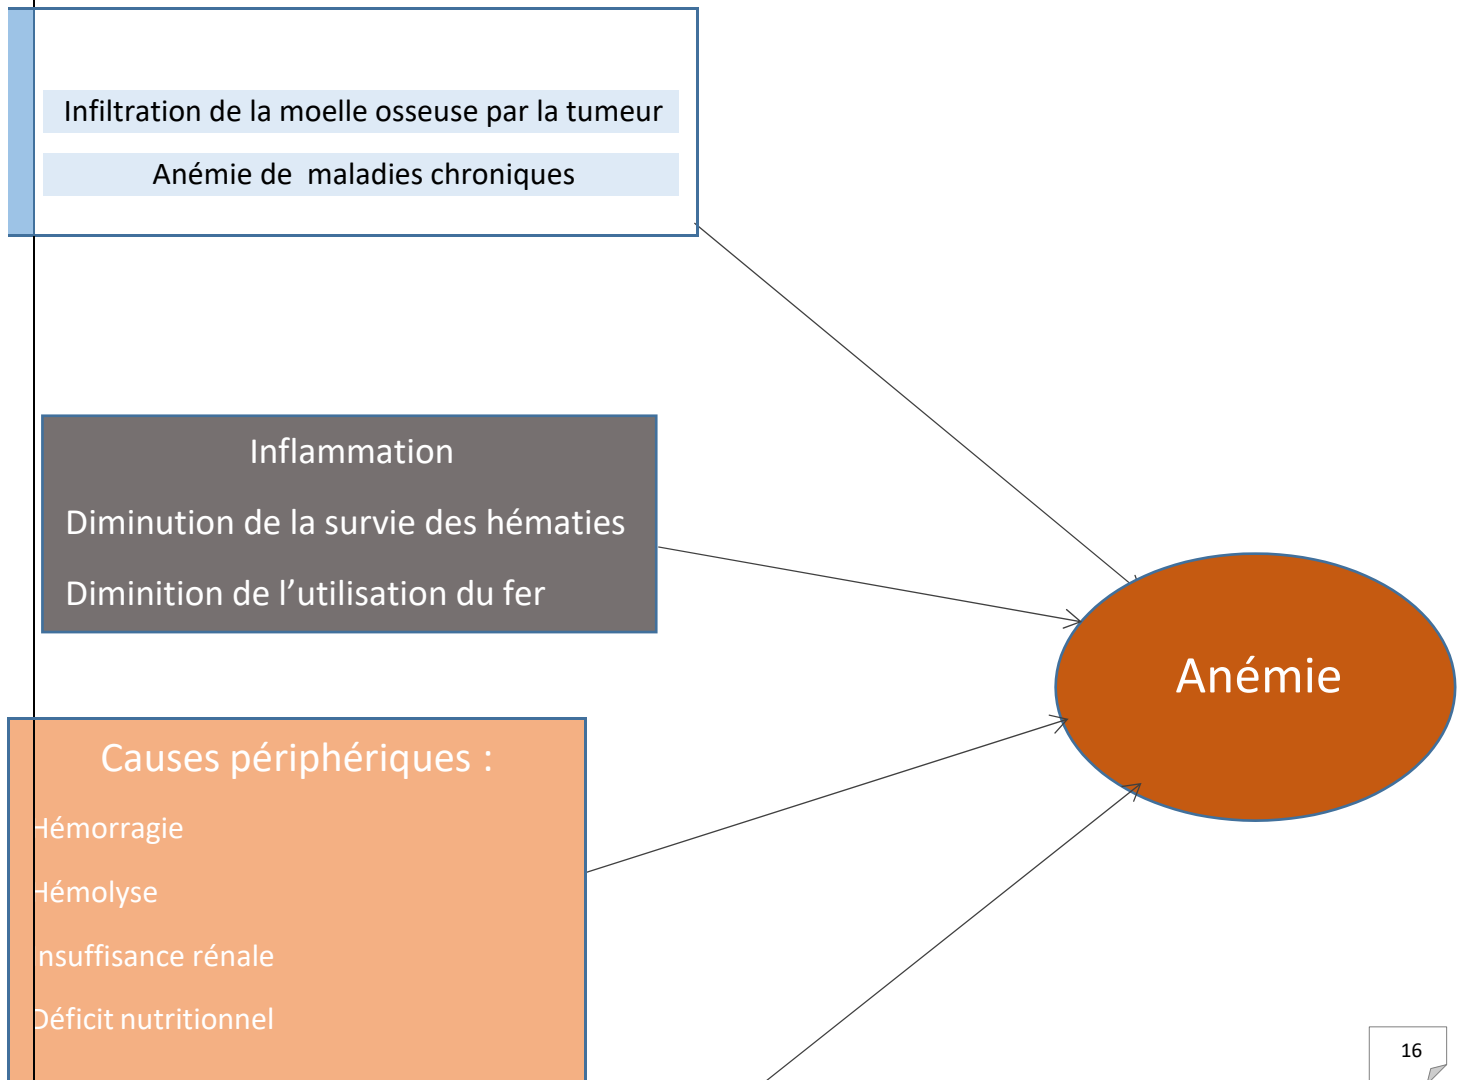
Infiltration de la moelle osseuse par la tumeur

Anémie de  maladies chroniques

Inflammation

Diminution de la survie des hématies

Diminition de l'utilisation du fer

Anémie

Causes périphériques :

Hémorragie

Hémolyse

Insuffisance rénale

Déficit nutritionnel

16